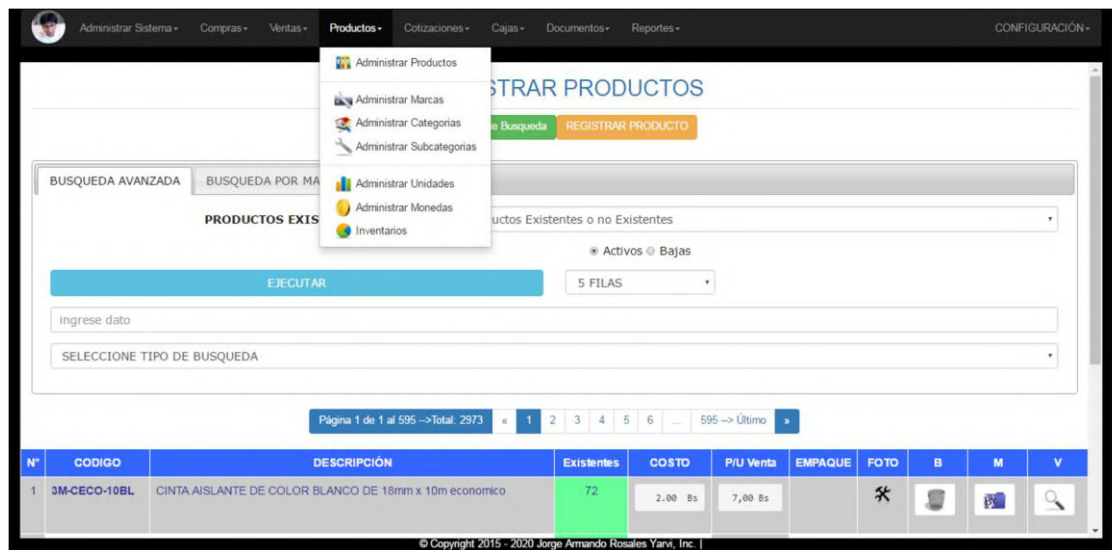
Administrar Sistema ▾ Compras ▾ Ventas ▾ Productos ▾ Cotizaciones ▾ Cajas ▾ Documentos ▾ Reportes ▾ CONFIGURACIÓN ▾

Administrar Productos
Administrar Marcas
Administrar Categorias
Administrar Subcategorias
Administrar Unidades
Administrar Monedas
Inventarios

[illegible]STRAR PRODUCTOS

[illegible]e Busqueda REGISTRAR PRODUCTO

BUSQUEDA AVANZADA BUSQUEDA POR MA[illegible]

PRODUCTOS EXIS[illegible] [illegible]uctos Existentes o no Existentes

Activos Bajas

EJECUTAR 5 FILAS

ingrese dato

SELECCIONE TIPO DE BUSQUEDA

Página 1 de 1 al 595 -->Total: 2973 « 1 2 3 4 5 6 ... 595 --> Último »

| N° | CODIGO | DESCRIPCIÓN | Existentes | COSTO | P/U Venta | EMPAQUE | FOTO | B | M | V |
|---|---|---|---|---|---|---|---|---|---|---|
| 1 | 3M-CECO-10BL | CINTA AISLANTE DE COLOR BLANCO DE 18mm x 10m economico | 72 | 2.00 Bs | 7,00 Bs | | | | | |

© Copyright 2015 - 2020 Jorge Armando Rosales Yarvi, Inc. |